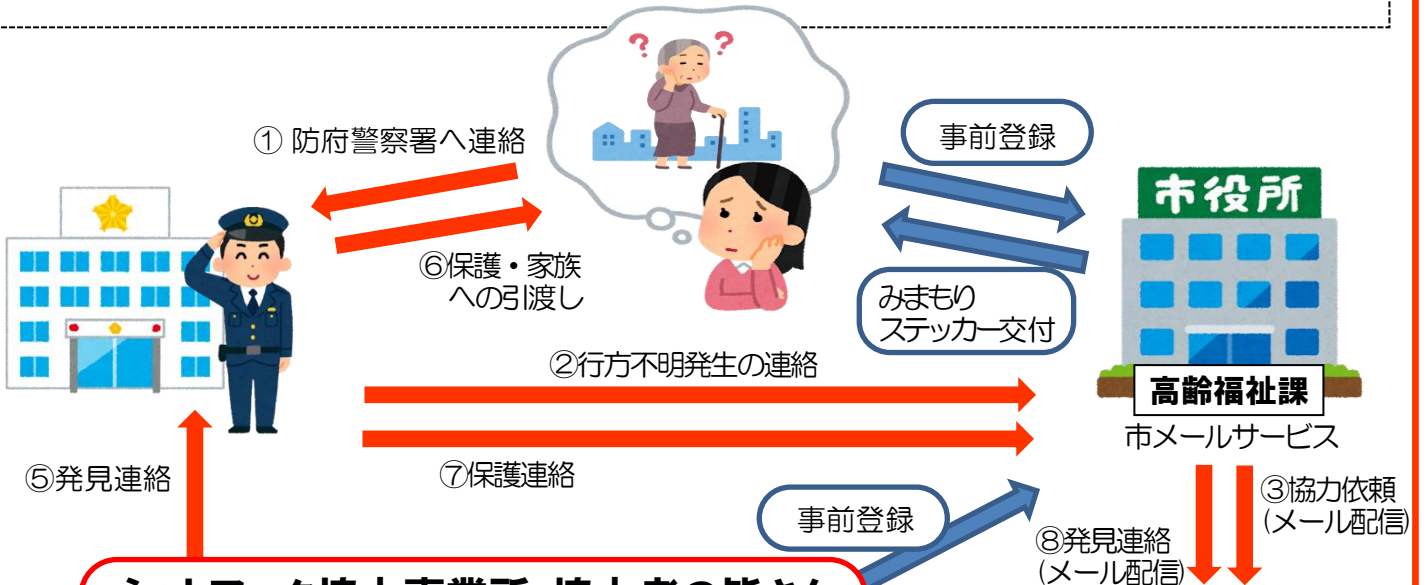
① 防府警察署へ連絡

事前登録

市役所

⑥保護・家族への引渡し

みまもりステッカー交付

②行方不明発生の連絡

高齢福祉課

市メールサービス

⑤発見連絡

⑦保護連絡

事前登録

③協力依頼(メール配信)

⑧発見連絡(メール配信)

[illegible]